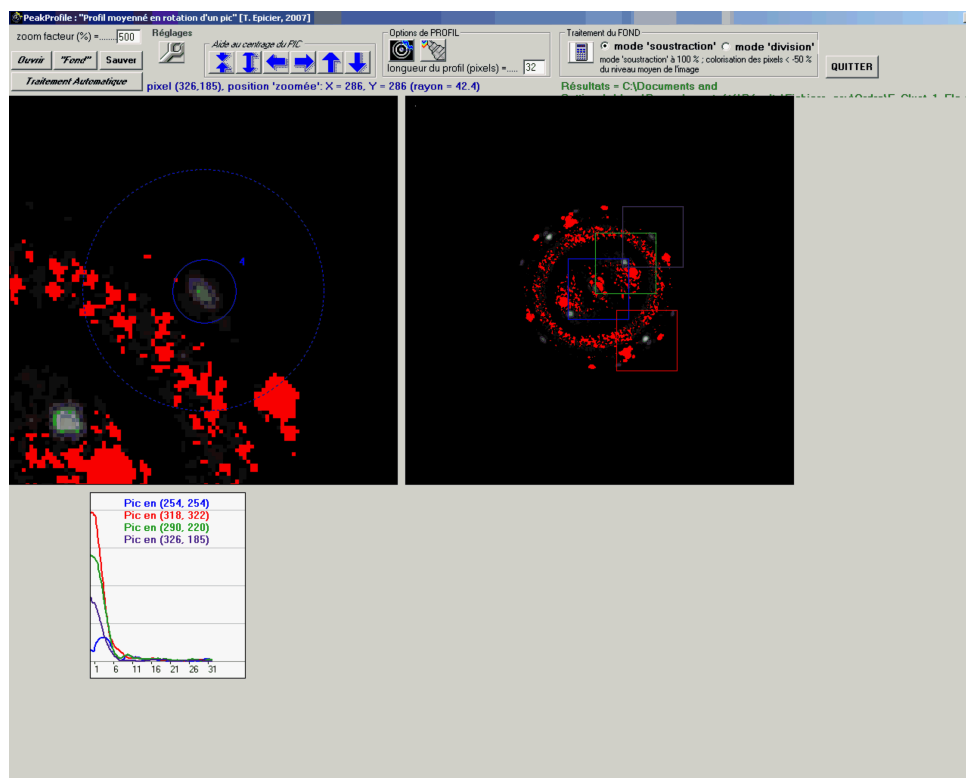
PeakProfile : "Profil moyenné en rotation d'un pic" [T. Epicier, 2007]

zoom facteur (%) =........ 500

Réglages

Ouvrir "Fond" Sauver

Traitement Automatique

Aide au centrage du PIC

Options de PROFIL

longueur du profil (pixels) =..... 32

Traitement du FOND

mode 'soustraction' mode 'division'

mode 'soustraction' à 100 % ; colorisation des pixels < -50 % du niveau moyen de l'image

QUITTER

pixel (326,185), position 'zoomée': X = 286, Y = 286 (rayon = 42.4)

Résultats = C:\Documents and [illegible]

4

Pic en (254, 254)
Pic en (318, 322)
Pic en (290, 220)
Pic en (326, 185)

1 6 11 16 21 26 31